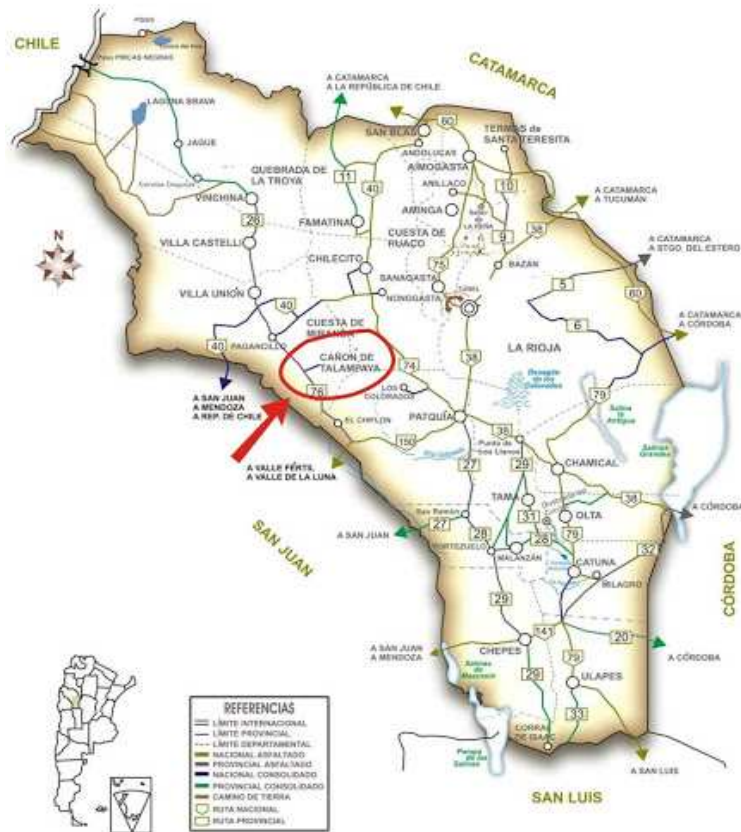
CHILE

CATAMARCA

PISOS

Paso PIRCAS NEGRAS

LAGUNA BRAVA

JAGUE

A CATAMARCA
A LA REPÚBLICA DE CHILE

SAN BLAS

60

ANDOLUCAS

TERMAS de SANTA TERESITA

AIMOGASTA

ANILLACO

10

QUEBRADA DE LA TROYA

11

40

VINCHINA

26

FAMATINA

AMINGA

A CATAMARCA
A TUCUMÁN

CUESTA DE HUACO

75

9

38

VILLA CASTELLI

A CATAMARCA
A STGO. DEL ESTERO

CHILECITO

SANAGASTA

BAZAN

5

60

NONOGASTA

VILLA UNIÓN

40

CUESTA DE MIRANDA

6

A CATAMARCA
A CÓRDOBA

40

PAGANCILLO

CAÑON DE TALAMPAYA

74

LA RIOJA

38

76

LOS COLORADOS

A SAN JUAN
A MENDOZA
A REP. DE CHILE

PATQUÍA

79

EL CHIFLON

150

Punta de los Llanos

A VALLE FÉRTIL
A VALLE DE LA LUNA

27

29

CHAMICAL

Salinas Grandes

TAMA

38

A CÓRDOBA

31

OLTA

SAN JUAN

27

28

79

A SAN JUAN

PORTEZUELO

MALANZÁN

CATUNA

32

MILAGRO

CÓRDOBA

29

141

20

A SAN JUAN
A MENDOZA

CHEPES

29

79

A CÓRDOBA

ULAPES

33

CORRAL DE ISAAC

A SAN LUIS

SAN LUIS

REFERENCIAS
LÍMITE INTERNACIONAL
LÍMITE PROVINCIAL
LÍMITE DEPARTAMENTAL
NACIONAL ASFALTADO
PROVINCIAL ASFALTADO
NACIONAL CONSOLIDADO
PROVINCIAL CONSOLIDADO
CAMINO DE TIERRA
RUTA NACIONAL
RUTA PROVINCIAL